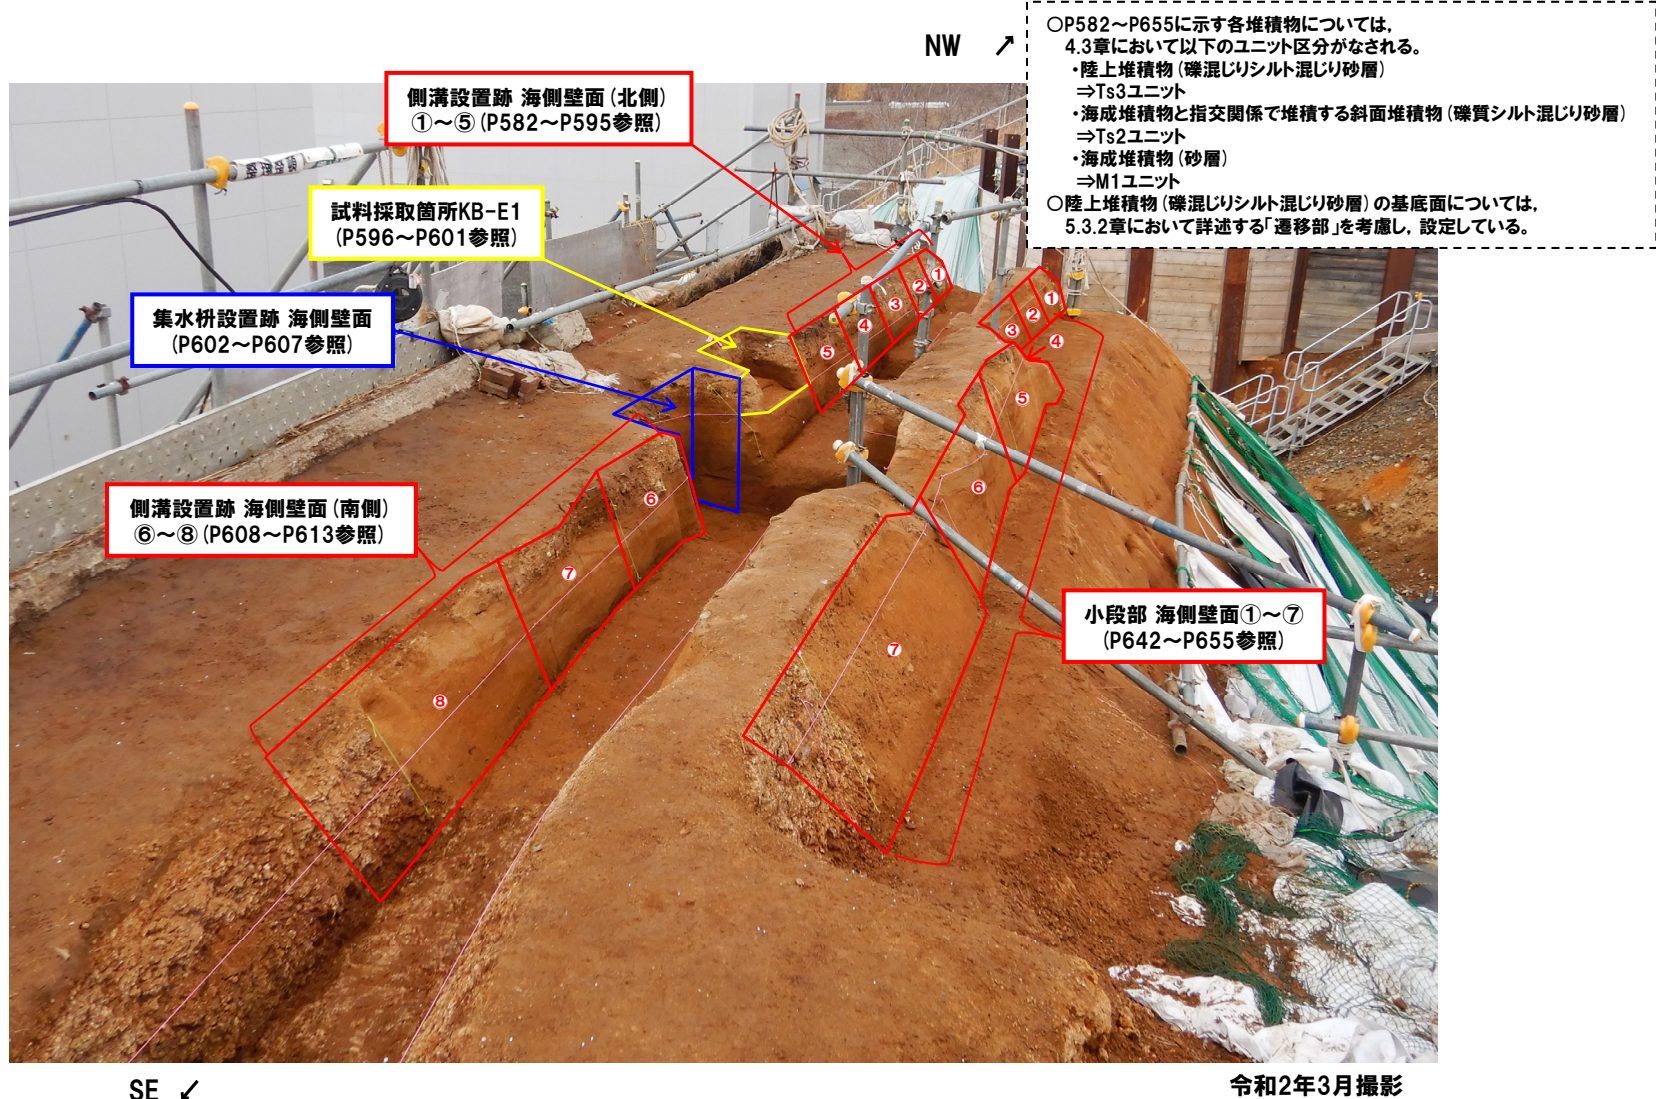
NW ↗

○P582～P655に示す各堆積物については，4.3章において以下のユニット区分がなされる。
・陸上堆積物（礫混じりシルト混じり砂層）
⇒Ts3ユニット
・海成堆積物と指交関係で堆積する斜面堆積物（礫質シルト混じり砂層）
⇒Ts2ユニット
・海成堆積物（砂層）
⇒M1ユニット
○陸上堆積物（礫混じりシルト混じり砂層）の基底面については，5.3.2章において詳述する「遷移部」を考慮し，設定している。

側溝設置跡 海側壁面（北側）
①～⑤（P582～P595参照）

試料採取箇所KB-E1
（P596～P601参照）

集水枡設置跡 海側壁面
（P602～P607参照）

側溝設置跡 海側壁面（南側）
⑥～⑧（P608～P613参照）

小段部 海側壁面①～⑦
（P642～P655参照）

①
②
③
④
⑤
①
②
③
④
⑤
⑥
⑦
⑧
⑥
⑦

SE ↙

令和2年3月撮影